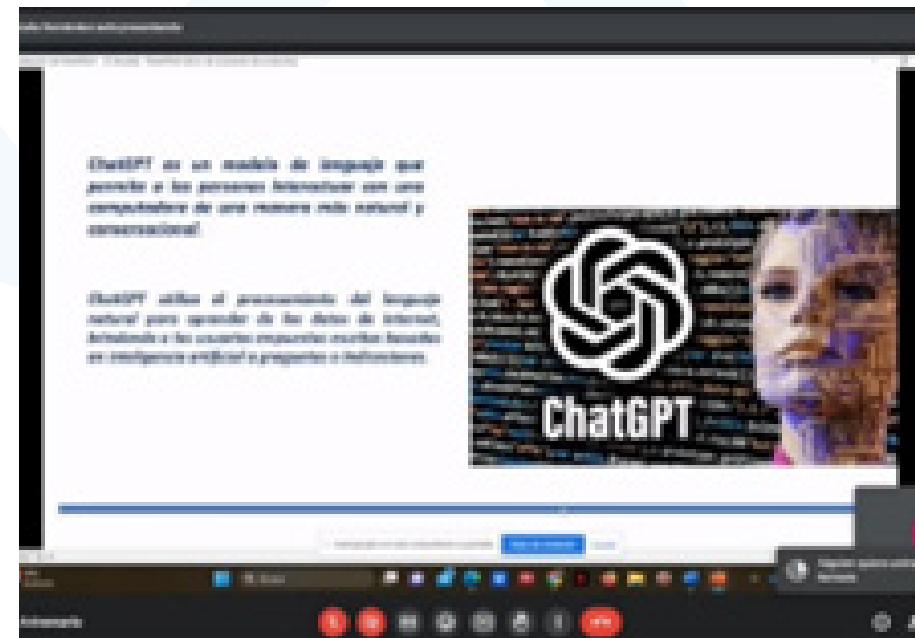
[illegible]

ChatGPT es un modelo de lenguaje que permite a las personas interactuar con una computadora de una manera más natural y conversacional.

ChatGPT utiliza el procesamiento del lenguaje natural para aprender de los datos de internet, brindando a los usuarios respuestas escritas basadas en inteligencia artificial a preguntas o indicaciones.

ChatGPT

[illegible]